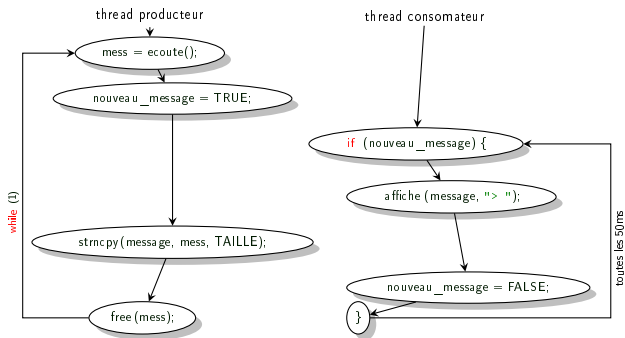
thread producteur

mess = ecoute();

nouveau_message = TRUE;

strncpy(message, mess, TAILLE);

free(mess);

while (1)

thread consomateur

if (nouveau_message) {

affiche(message, "> ");

nouveau_message = FALSE;

}

toutes les 50ms